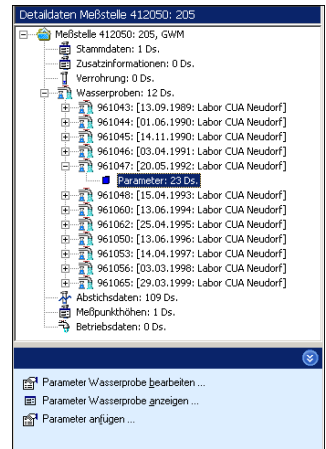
Detaildaten Meßstelle 412050: 205

Meßstelle 412050: 205, GWM
Stammdaten: 1 Ds.
Zusatzinformationen: 0 Ds.
Verrohrung: 0 Ds.
Wasserproben: 12 Ds.
961043: [13.09.1989: Labor CUA Neudorf]
961044: [01.06.1990: Labor CUA Neudorf]
961045: [14.11.1990: Labor CUA Neudorf]
961046: [03.04.1991: Labor CUA Neudorf]
961047: [20.05.1992: Labor CUA Neudorf]
Parameter: 23 Ds.
961048: [15.04.1993: Labor CUA Neudorf]
961060: [13.06.1994: Labor CUA Neudorf]
961062: [25.04.1995: Labor CUA Neudorf]
961050: [13.06.1996: Labor CUA Neudorf]
961053: [14.04.1997: Labor CUA Neudorf]
961056: [03.03.1998: Labor CUA Neudorf]
961065: [29.03.1999: Labor CUA Neudorf]
Abstichsdaten: 109 Ds.
Meßpunkthöhen: 1 Ds.
Betriebsdaten: 0 Ds.

Parameter Wasserprobe bearbeiten ...
Parameter Wasserprobe anzeigen ...
Parameter anfügen ...